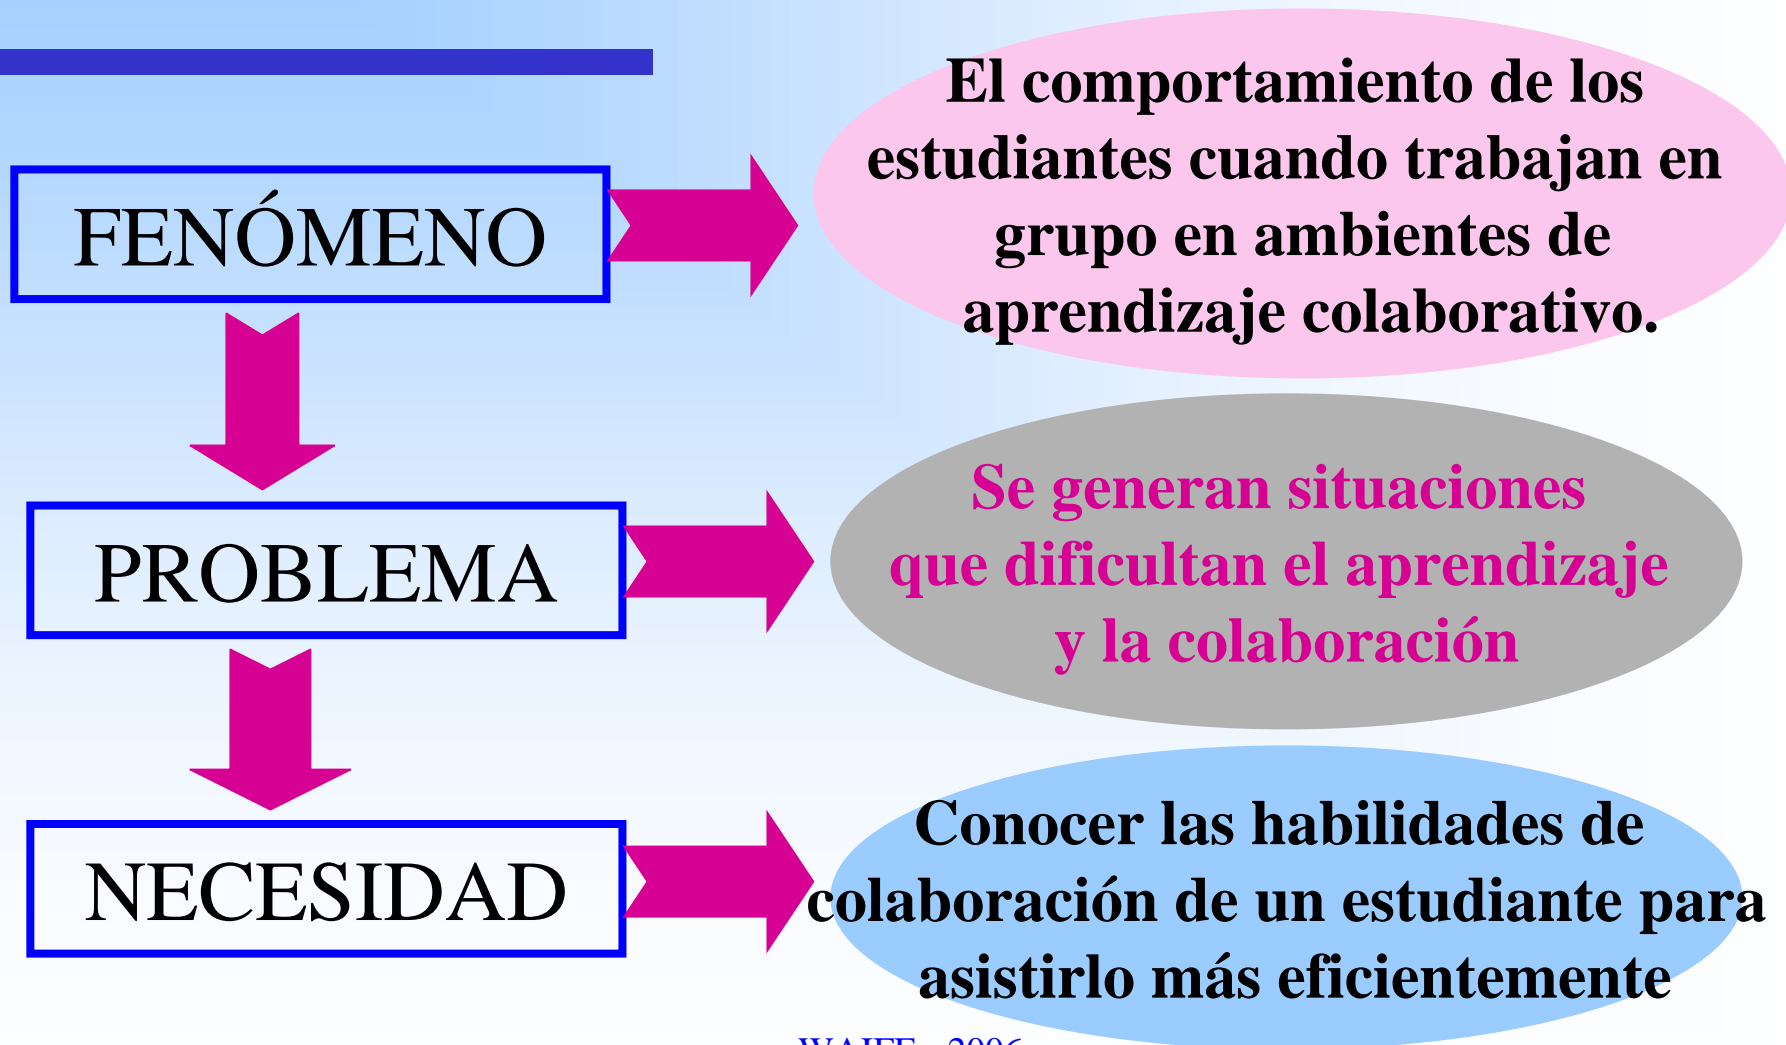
FENÓMENO

El comportamiento de los estudiantes cuando trabajan en grupo en ambientes de aprendizaje colaborativo.

PROBLEMA

Se generan situaciones que dificultan el aprendizaje y la colaboración

NECESIDAD

Conocer las habilidades de colaboración de un estudiante para asistirlo más eficientemente

WAIFE - 2006